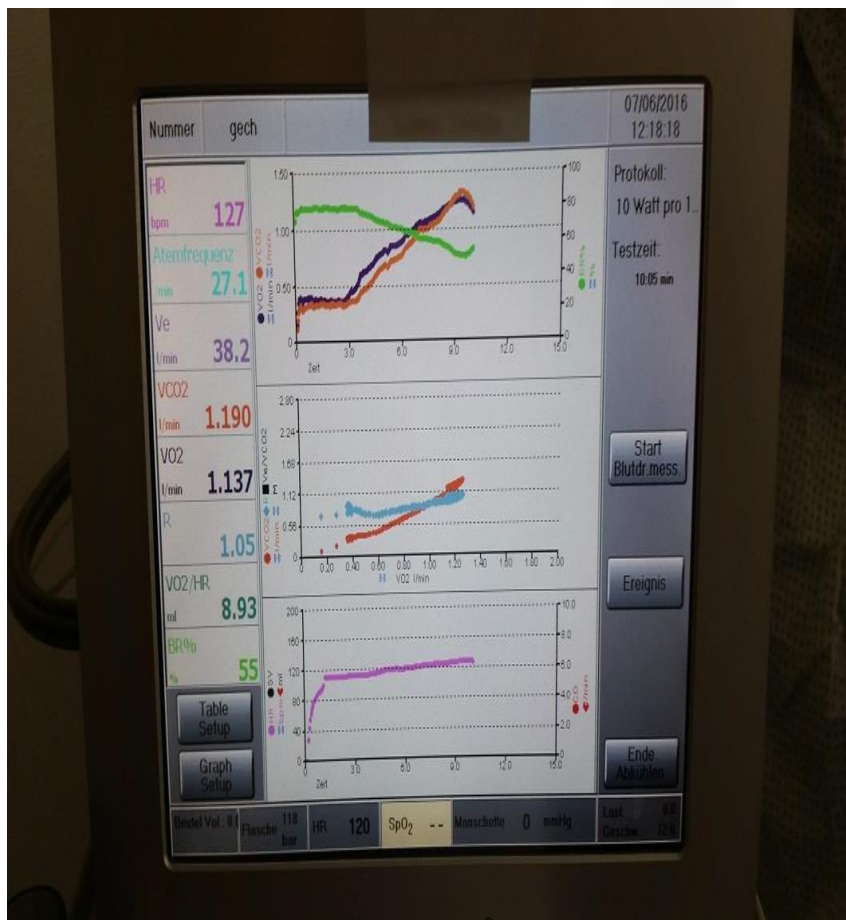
Nummer gech

07/06/2016
12:18:18

HR
bpm 127

Atemfrequenz
/min 27.1

Ve
l/min 38.2

VCO2
l/min 1.190

VO2
l/min 1.137

R
1.05

VO2/HR
ml 8.93

BR%
% 55

Table Setup

Graph Setup

1.50
1.00
0.50
0
3.0
6.0
9.0
12.0
15.0
Zeit
100
80
60
40
20
0
VO2 l/min
VCO2 l/min
BR%

2.80
2.24
1.68
1.12
0.56
0
0.20
0.40
0.60
0.80
1.00
1.20
1.40
1.60
1.80
2.00
VO2 l/min
Ve/VCO2
VCO2 l/min

200
160
120
80
40
0
3.0
6.0
9.0
12.0
15.0
Zeit
10.0
8.0
6.0
4.0
2.0
0
HR bpm
SV ml
CO l/min

Protokoll:
10 Watt pro 1...

Testzeit:
10:05 min

Start Blutdr.mess.

Ereignis

Ende Abkühlen

Bestel Vol.: 0.1 Flasche 118 bar HR 120 SpO$_2$ -- Monschette 0 mmHg

Last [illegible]
Geschw. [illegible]